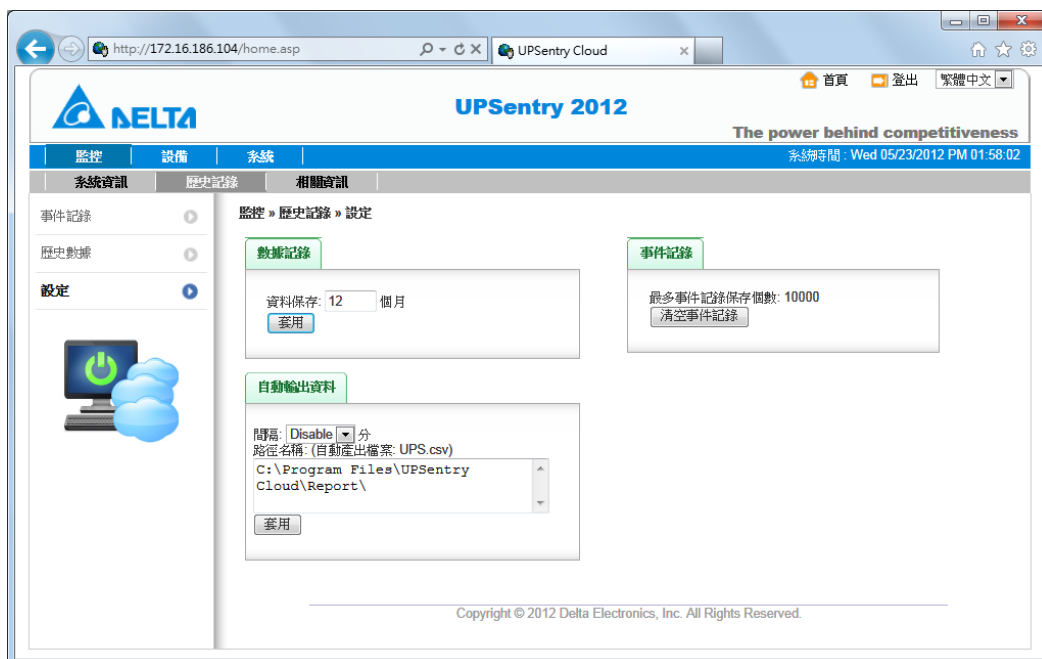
http://172.16.186.104/home.asp

UPSentry Cloud

首頁 登出 繁體中文

DELTA

UPSentry 2012

The power behind competitiveness

監控 設備 系統

系統時間 : Wed 05/23/2012 PM 01:58:02

系統資訊 歷史記錄 相關資訊

事件記錄

歷史數據

設定

監控 » 歷史記錄 » 設定

數據記錄

資料保存: 12 個月

套用

事件記錄

最多事件記錄保存個數: 10000

清空事件記錄

自動輸出資料

間隔: Disable 分

路徑名稱: (自動產出檔案: UPS.csv)

C:\Program Files\UPSentry Cloud\Report\

套用

Copyright © 2012 Delta Electronics, Inc. All Rights Reserved.